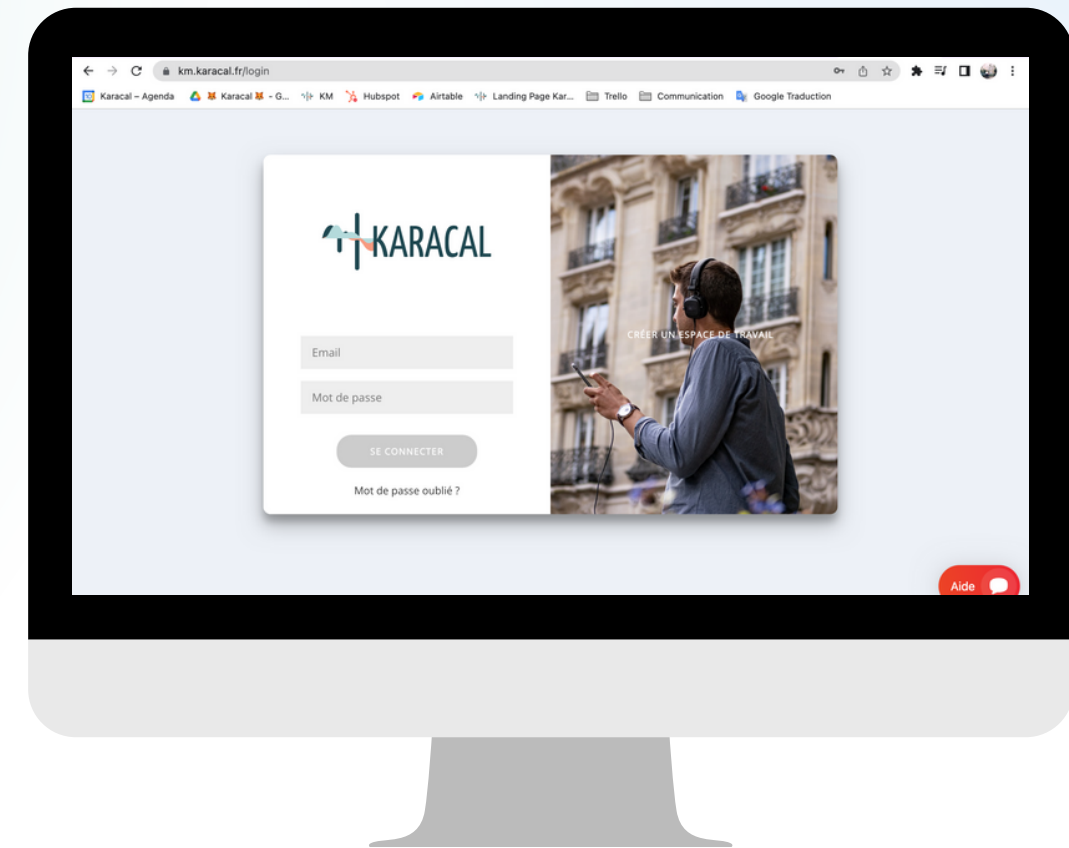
km.karacal.fr/login

Karacal – Agenda Karacal - G... KM Hubspot Airtable Landing Page Kar... Trello Communication Google Traduction

KARACAL

Email

Mot de passe

SE CONNECTER

Mot de passe oublié ?

CRÉER UN ESPACE DE TRAVAIL

Aide